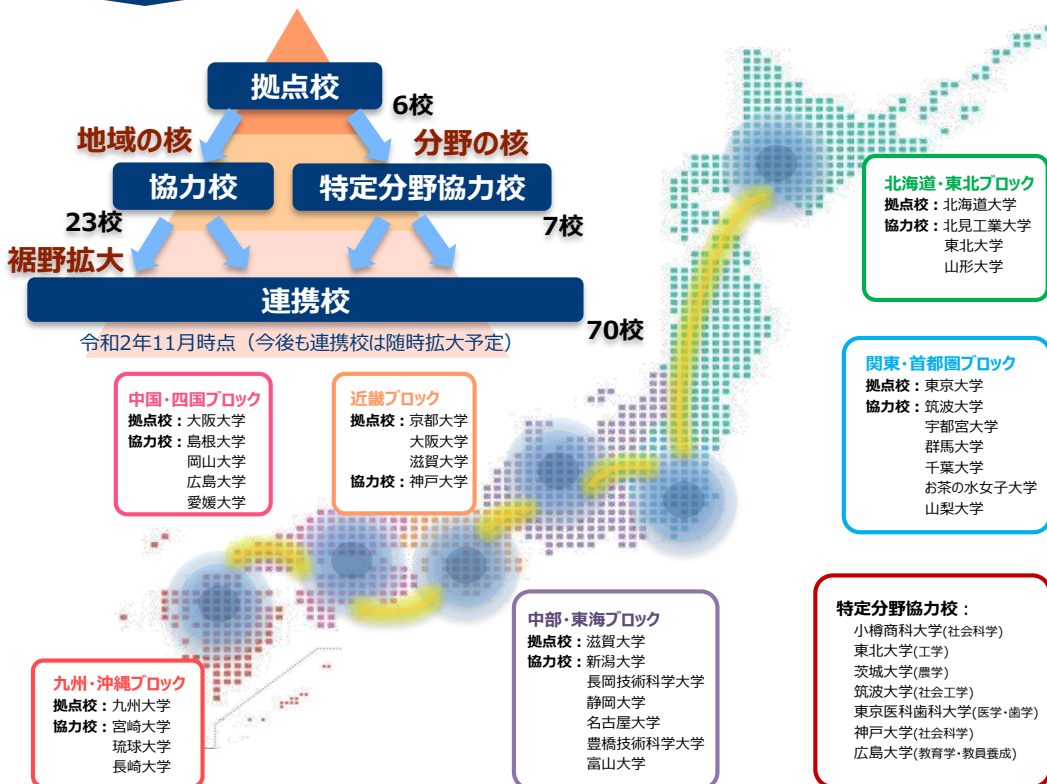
拠点校
6校
地域の核
分野の核
協力校
特定分野協力校
23校
7校
裾野拡大
連携校
70校
令和2年11月時点（今後も連携校は随時拡大予定）

北海道・東北ブロック
拠点校：北海道大学
協力校：北見工業大学
東北大学
山形大学

関東・首都圏ブロック
拠点校：東京大学
協力校：筑波大学
宇都宮大学
群馬大学
千葉大学
お茶の水女子大学
山梨大学

中国・四国ブロック
拠点校：大阪大学
協力校：島根大学
岡山大学
広島大学
愛媛大学

近畿ブロック
拠点校：京都大学
大阪大学
滋賀大学
協力校：神戸大学

特定分野協力校：
小樽商科大学(社会科学)
東北大学(工学)
茨城大学(農学)
筑波大学(社会工学)
東京医科歯科大学(医学・歯学)
神戸大学(社会科学)
広島大学(教育学・教員養成)

中部・東海ブロック
拠点校：滋賀大学
協力校：新潟大学
長岡技術科学大学
静岡大学
名古屋大学
豊橋技術科学大学
富山大学

九州・沖縄ブロック
拠点校：九州大学
協力校：宮崎大学
琉球大学
長崎大学